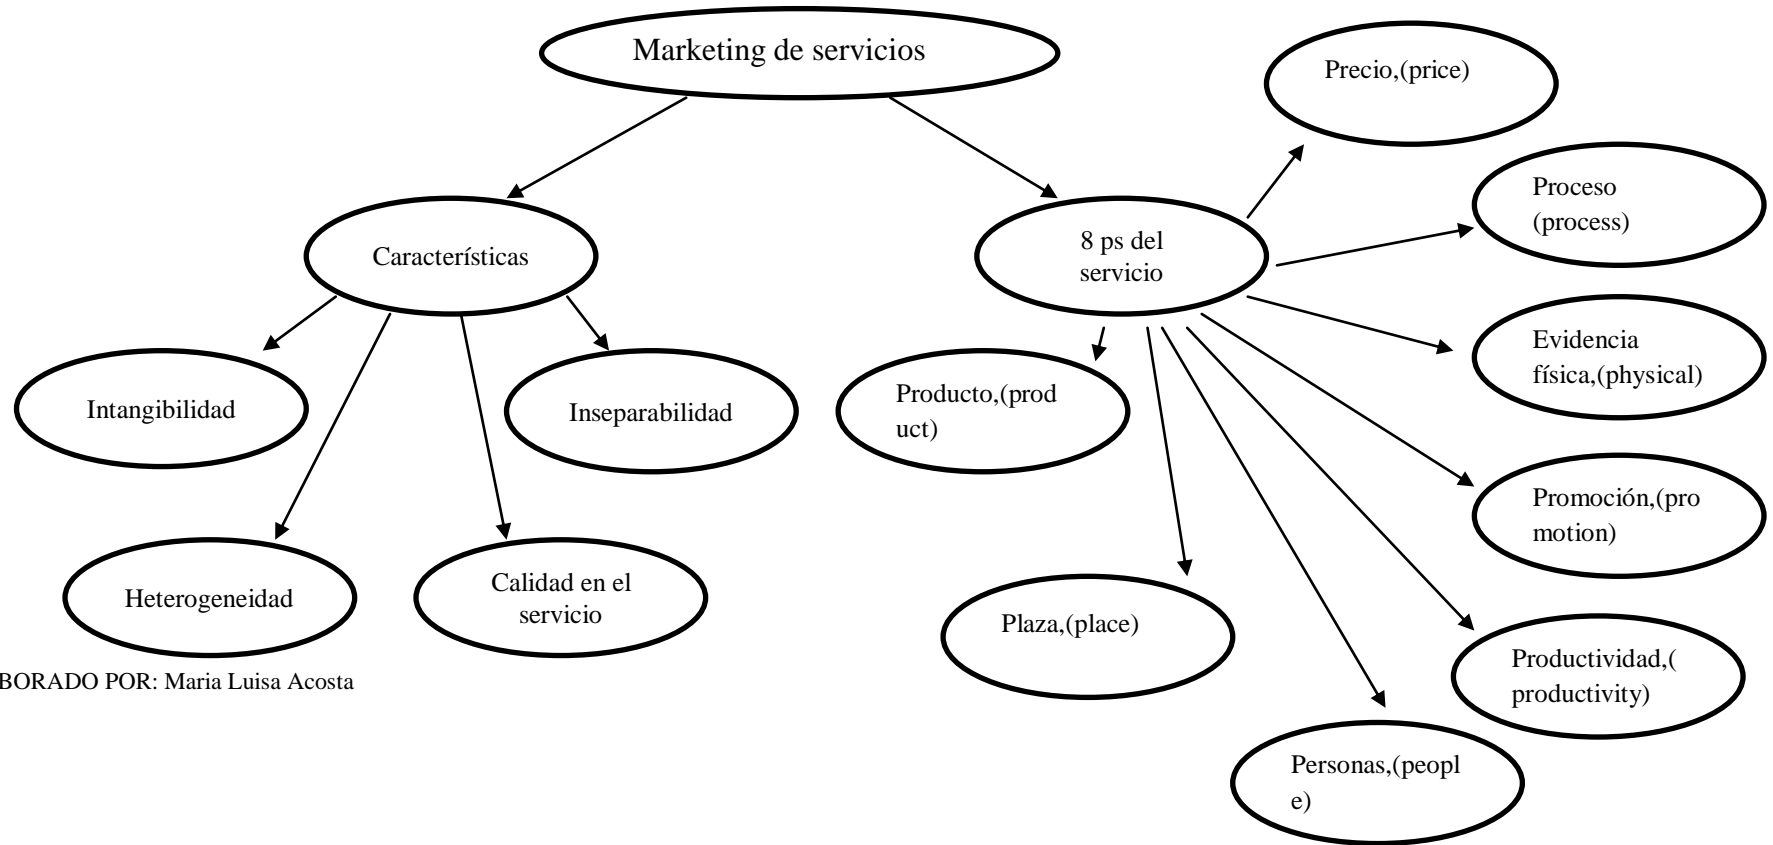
Marketing de servicios

Características

Intangibilidad

Inseparabilidad

Heterogeneidad

Calidad en el servicio

8 ps del servicio

Precio,(price)

Proceso (process)

Evidencia física,(physical)

Promoción,(promotion)

Productividad,(productivity)

Personas,(people)

Plaza,(place)

Producto,(product)

BORADO POR: Maria Luisa Acosta